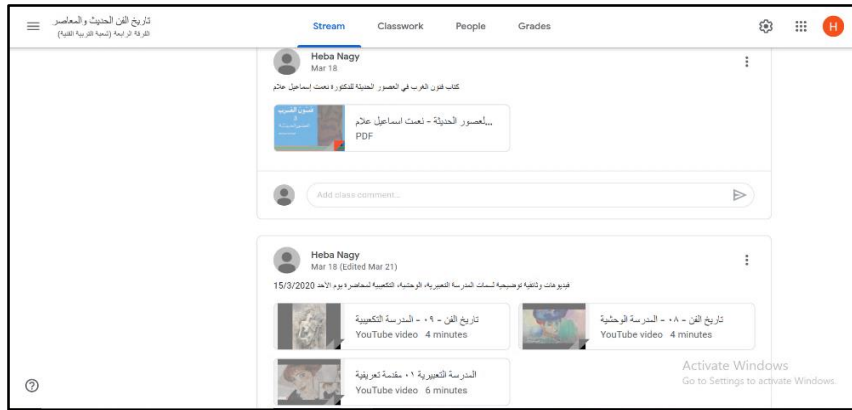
تاريخ الفن الحديث والمعاصر
الفرقة الرابعة (شعبة التربية الفنية)

Stream Classwork People Grades

H

Heba Nagy
Mar 18

كتاب فنون الغرب في العصور الحديثة للدكتورة نعمت إسماعيل علام

...لعصور الحديثة - نعمت اسماعيل علام
PDF

Add class comment...

Heba Nagy
Mar 18 (Edited Mar 21)

فيديوهات وثائقية توضيحية لسمات المدرسة التعبيرية، الوحشية، التكعيبية لمحاضرة يوم الأحد 15/3/2020

تاريخ الفن - ٠٩ - المدرسة التكعيبية
YouTube video 4 minutes

تاريخ الفن - ٠٨ - المدرسة الوحشية
YouTube video 4 minutes

المدرسة التعبيرية ٠١ مقدمة تعريفية
YouTube video 6 minutes

Activate Windows
Go to Settings to activate Windows.

?